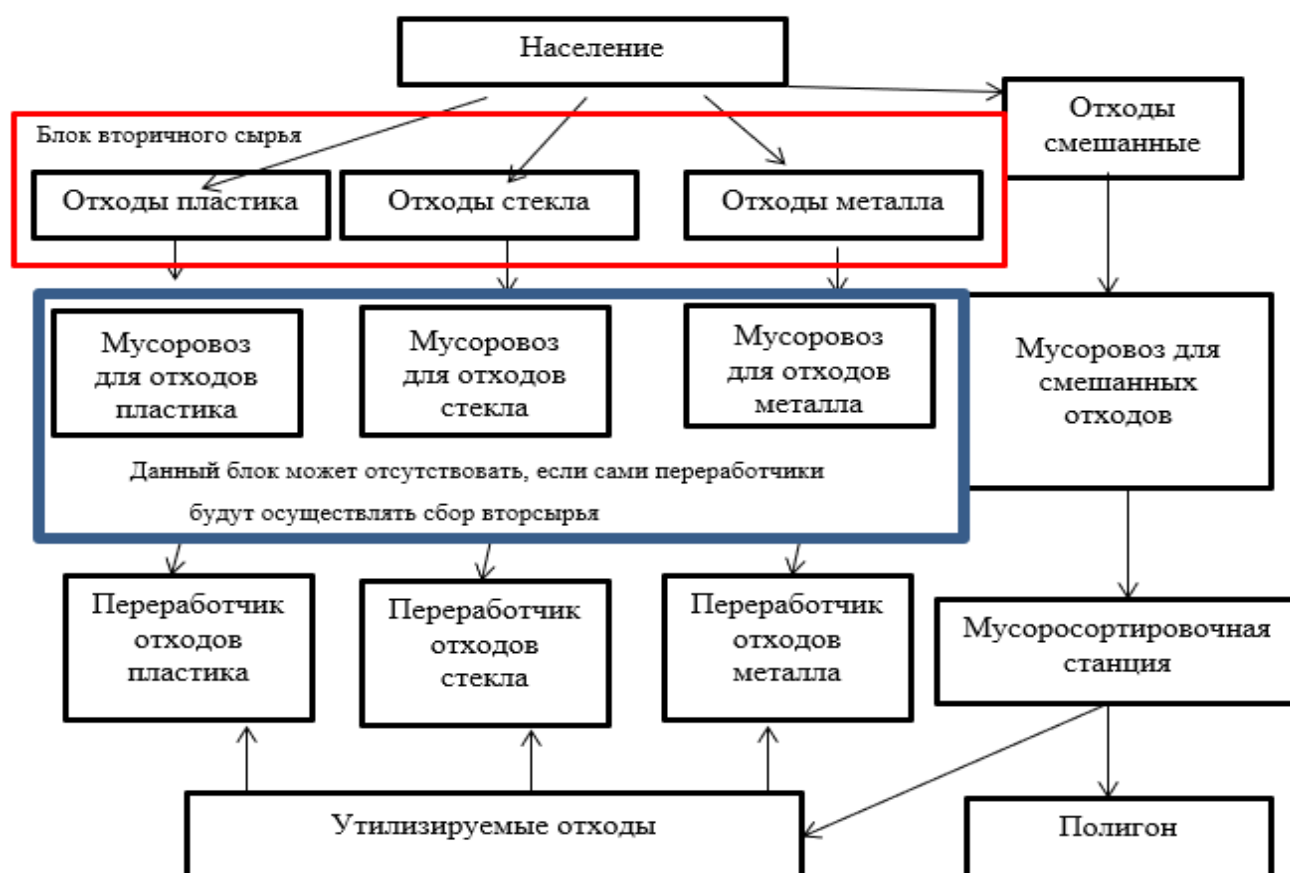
Население

Отходы смешанные

Блок вторичного сырья

Отходы пластика

Отходы стекла

Отходы металла

Мусоровоз для отходов пластика

Мусоровоз для отходов стекла

Мусоровоз для отходов металла

Данный блок может отсутствовать, если сами переработчики будут осуществлять сбор вторсырья

Мусоровоз для смешанных отходов

Переработчик отходов пластика

Переработчик отходов стекла

Переработчик отходов металла

Мусоросортировочная станция

Утилизируемые отходы

Полигон